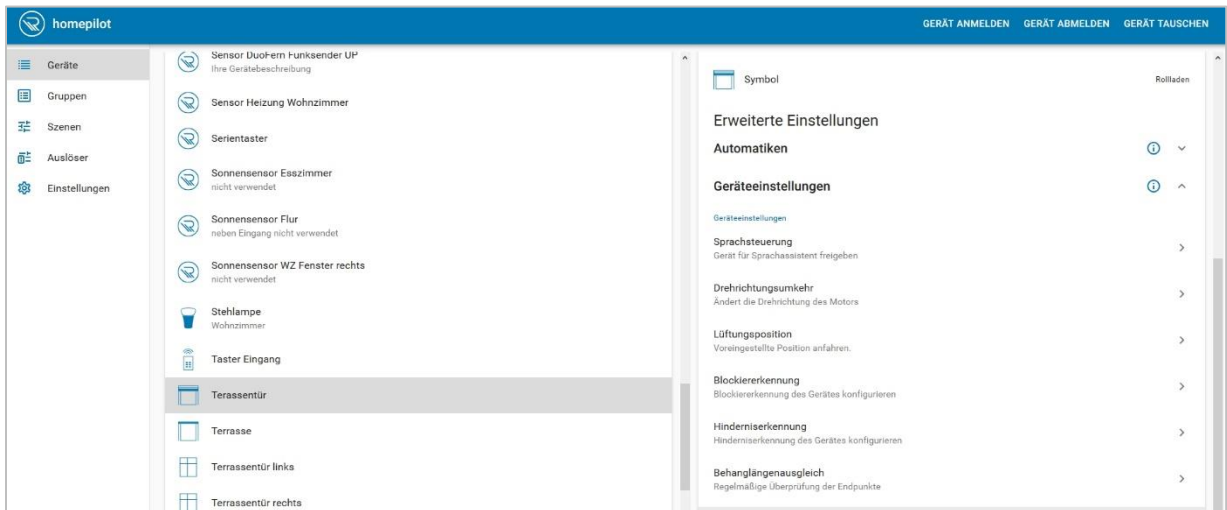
homepilot

GERÄT ANMELDEN GERÄT ABMELDEN GERÄT TAUSCHEN

Geräte
Gruppen
Szenen
Auslöser
Einstellungen

Sensor DuoFern Funksender UP
Ihre Gerätebeschreibung

Sensor Heizung Wohnzimmer

Serientaster

Sonnensensor Esszimmer
nicht verwendet

Sonnensensor Flur
neben Eingang nicht verwendet

Sonnensensor WZ Fenster rechts
nicht verwendet

Stehlampe
Wohnzimmer

Taster Eingang

Terassentür

Terrasse

Terrassentür links

Terrassentür rechts

Symbol Rollladen

Erweiterte Einstellungen

Automatiken

Geräteeinstellungen

Geräteeinstellungen

Sprachsteuerung
Gerät für Sprachassistent freigeben

Drehrichtungsumkehr
Ändert die Drehrichtung des Motors

Lüftungsposition
Voreingestellte Position anfahren.

Blockiererkennung
Blockiererkennung des Gerätes konfigurieren

Hinderniserkennung
Hinderniserkennung des Gerätes konfigurieren

Behanglängenausgleich
Regelmäßige Überprüfung der Endpunkte